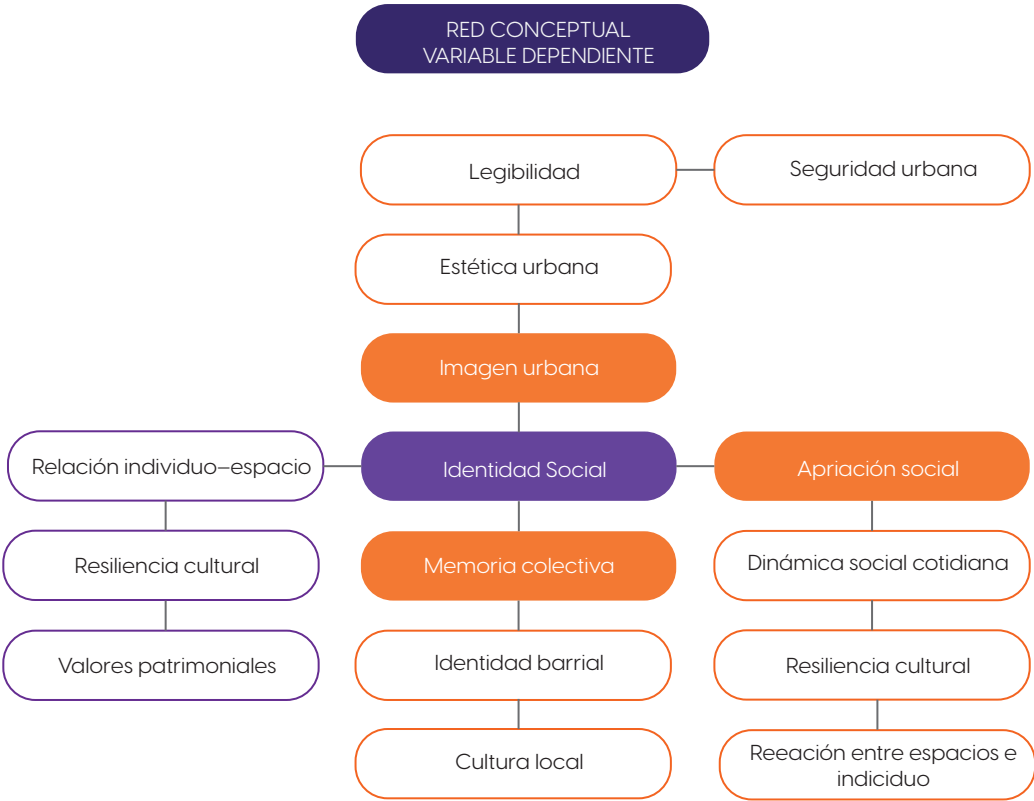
RED CONCEPTUAL
VARIABLE DEPENDIENTE

Legibilidad

Seguridad urbana

Estética urbana

Imagen urbana

Relación individuo–espacio

Identidad Social

Apriación social

Resiliencia cultural

Memoria colectiva

Dinámica social cotidiana

Valores patrimoniales

Identidad barrial

Resiliencia cultural

Cultura local

Reeación entre espacios e indiciduo